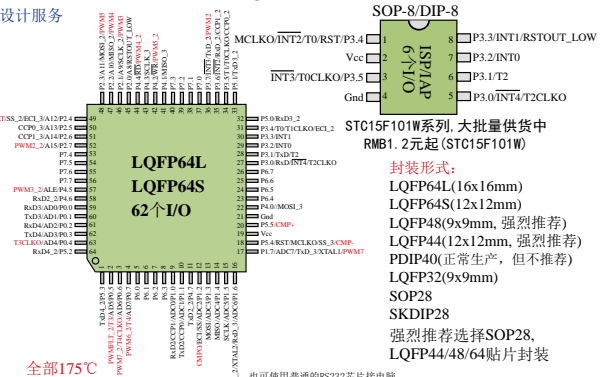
设计服务

SOP-8/DIP-8

MCLKO/$\overline{INT2}$/T0/RST/P3.4 1
Vcc 2
$\overline{INT3}$/T0CLKO/P3.5 3
Gnd 4
ISP/IAP
6个I/O
8 P3.3/INT1/RSTOUT_LOW
7 P3.2/INT0
6 P3.1/T2
5 P3.0/$\overline{INT4}$/T2CLKO

STC15F101W系列, 大批量供货中
RMB1.2元起(STC15F101W)

封装形式:
LQFP64L(16x16mm)
LQFP64S(12x12mm)
LQFP48(9x9mm, 强烈推荐)
LQFP44(12x12mm, 强烈推荐)
PDIP40(正常生产, 但不推荐)
LQFP32(9x9mm)
SOP28
SKDIP28
强烈推荐选择SOP28,
LQFP44/48/64贴片封装

LQFP64L
LQFP64S
62个I/O

T/SS_2/ECI_3/A12/P2.4 49
CCP0_3/A13/P2.5 50
CCP1_3/A14/P2.6 51
PWM2_2/A15/P2.7 52
P7.4 53
P7.5 54
P7.6 55
P7.7 56
PWM3_2/ALE/P4.5 57
RxD2_2/P4.6 58
RxD3/AD0/P0.0 59
TxD3/AD1/P0.1 60
RxD4/AD2/P0.2 61
TxD4/AD3/P0.3 62
T3CLKO/AD4/P0.4 63
RxD4_2/P5.2 64

32 P5.0/RxD3_2
31 P3.4/T0/T1CLKO/ECI_2
30 P3.3/INT1
29 P3.2/INT0
28 P3.1/TxD/T2
27 P3.0/RxD/$\overline{INT4}$/T2CLKO
26 P6.7
25 P6.6
24 P6.5
23 P6.4
22 P4.0/MOSI_3
21 Gnd
20 P5.5/CMP+
19 Vcc
18 P5.4/RST/MCLKO/SS_3/CMP-
17 P1.7/ADC7/TxD_3/XTAL1/PWM7

全部175℃